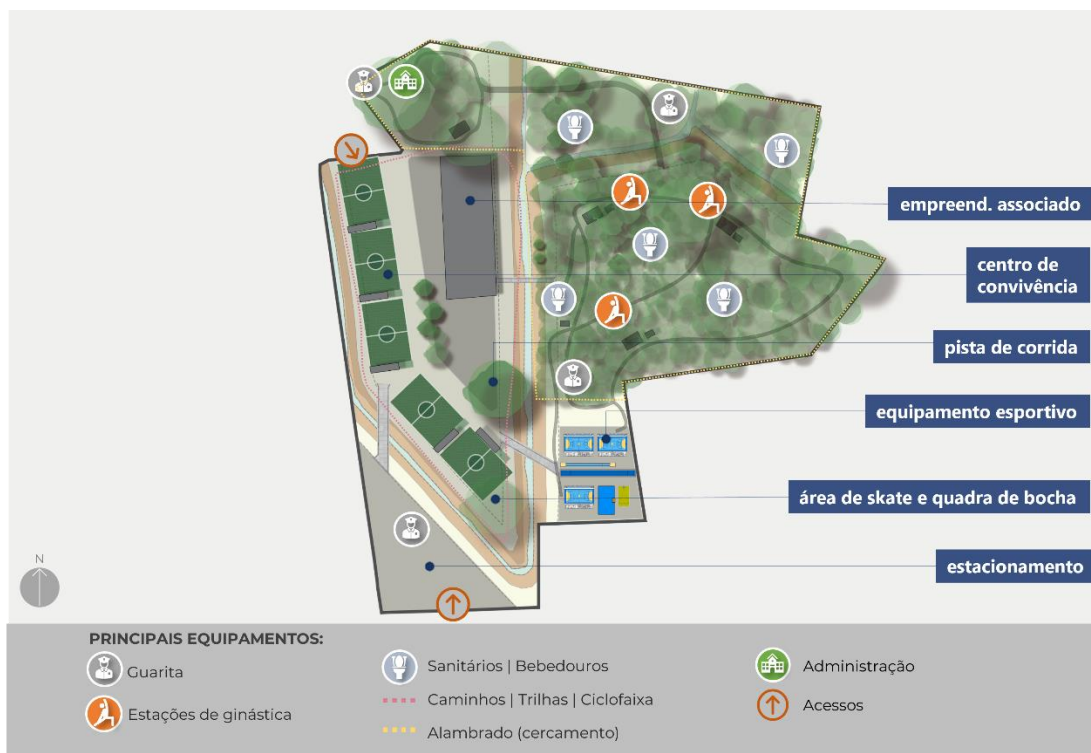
empreend. associado

centro de convivência

pista de corrida

equipamento esportivo

área de skate e quadra de bocha

estacionamento

N

PRINCIPAIS EQUIPAMENTOS:

Guarita

Estações de ginástica

Sanitários | Bebedouros

Caminhos | Trilhas | Ciclofaixa

Alambrado (cercamento)

Administração

Acessos